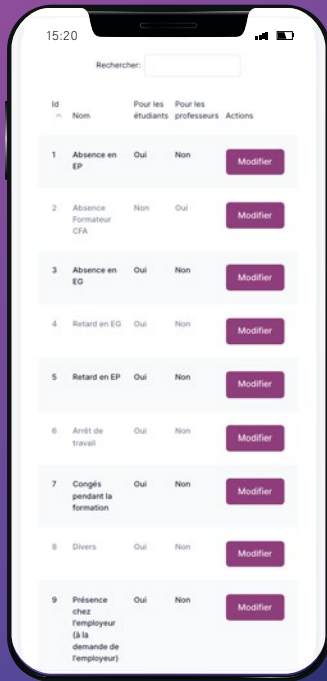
15:20

Rechercher:

| Id | Nom | Pour les étudiants | Pour les professeurs | Actions |
|---|---|---|---|---|
| 1 | Absence en EP | Oui | Non | Modifier |
| 2 | Absence Formateur CFA | Non | Oui | Modifier |
| 3 | Absence en EG | Oui | Non | Modifier |
| 4 | Retard en EG | Oui | Non | Modifier |
| 5 | Retard en EP | Oui | Non | Modifier |
| 6 | Arrêt de travail | Oui | Non | Modifier |
| 7 | Congés pendant la formation | Oui | Non | Modifier |
| 8 | Divers | Oui | Non | Modifier |
| 9 | Présence chez l'employeur (à la demande de l'employeur) | Oui | Non | Modifier |